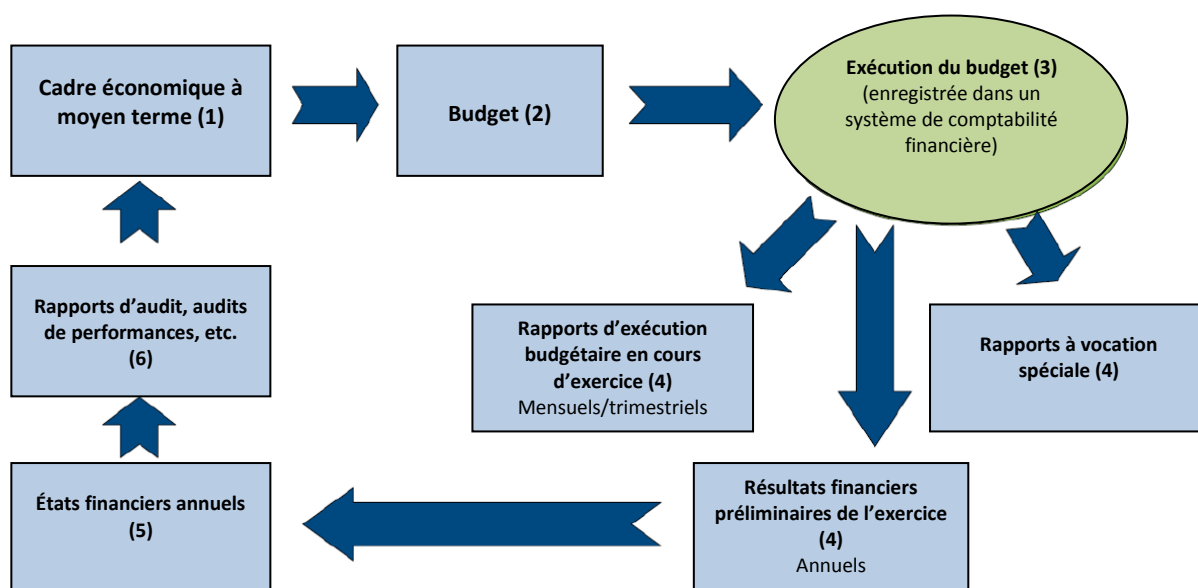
Cadre économique à moyen terme (1)

Budget (2)

Exécution du budget (3)
(enregistrée dans un système de comptabilité financière)

Rapports d'audit, audits de performances, etc.
(6)

Rapports d'exécution budgétaire en cours d'exercice (4)
Mensuels/trimestriels

Rapports à vocation spéciale (4)

États financiers annuels
(5)

Résultats financiers préliminaires de l'exercice
(4)
Annuels